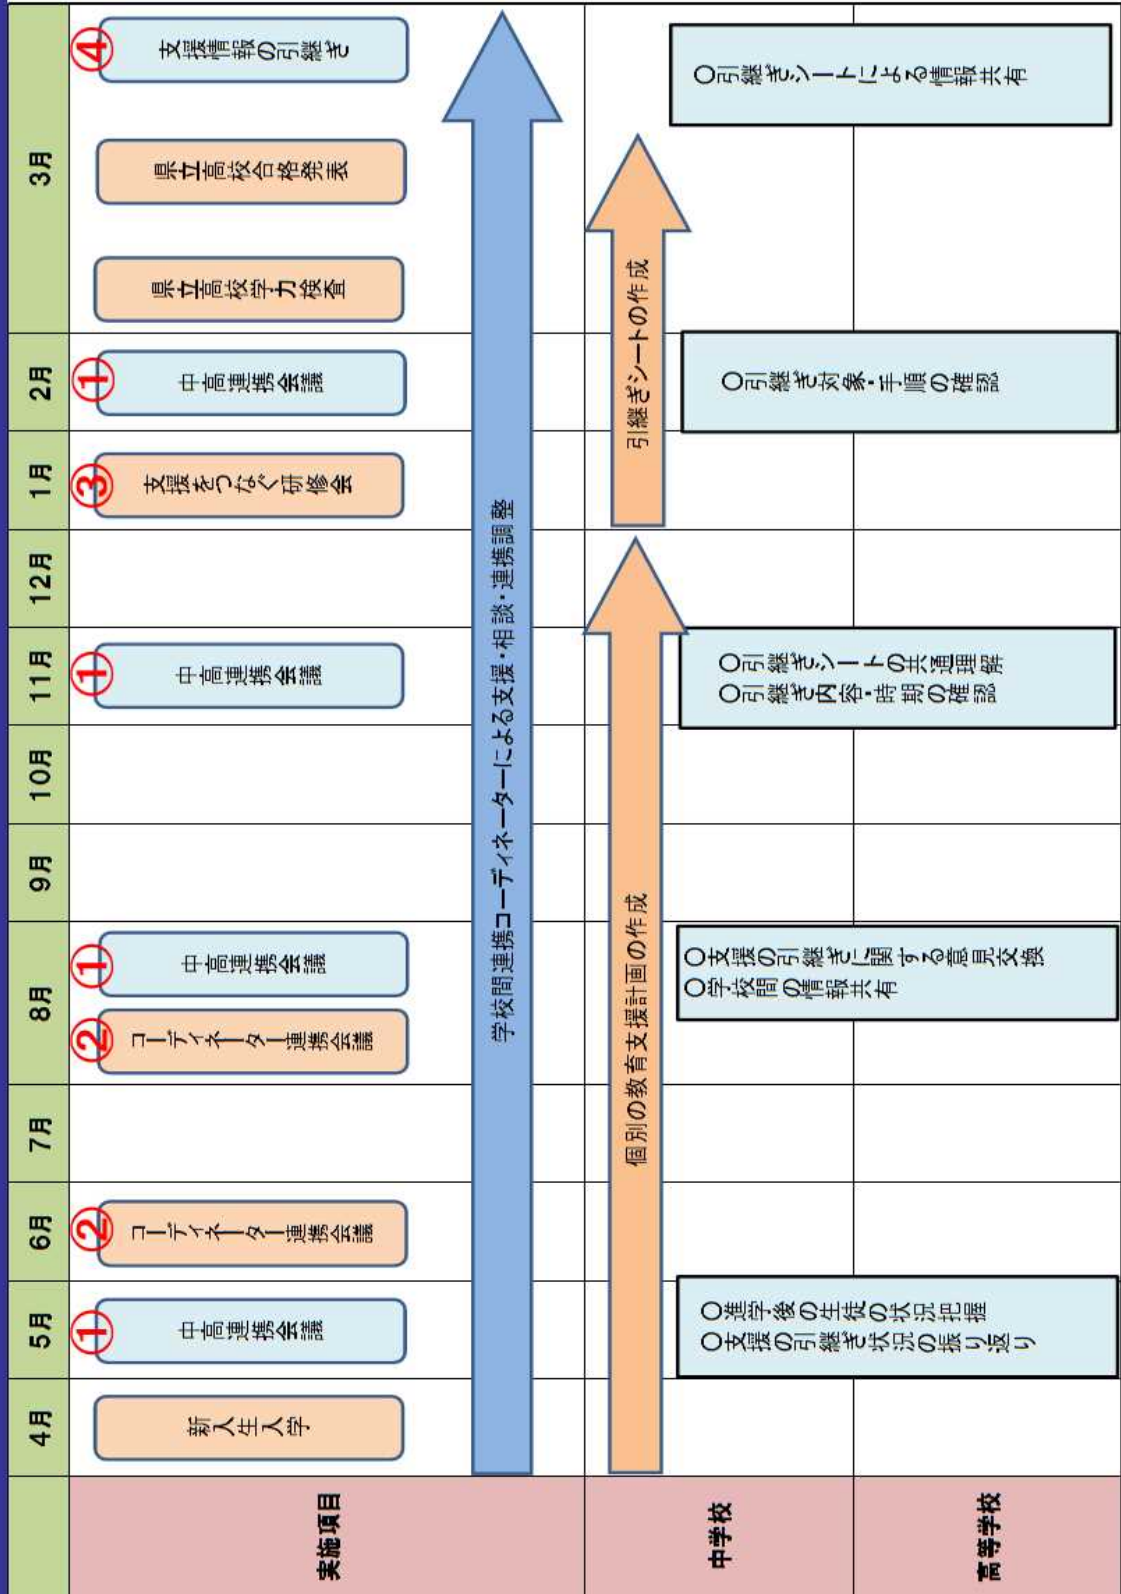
| | 実施項目 | 中学校 | 高等学校 |
|---|---|---|---|
| 4月 | 新入生入学 | | |
| 5月 | ① 中高連携会議 | | ○進学後の生徒の状況把握 ○支援の引継ぎ状況の振り返り |
| 6月 | ② コーディネーター連携会議 | | |
| 7月 | | | |
| 8月 | ① 中高連携会議 ② コーディネーター連携会議 | | ○支援の引継ぎに関する意見交換 ○学校間の情報共有 |
| 9月 | | | |
| 10月 | | | |
| 11月 | ① 中高連携会議 | | ○引継ぎシートの共通理解 ○引継ぎ内容・時期の確認 |
| 12月 | | | |
| 1月 | ③ 支援をつなぐ研修会 | | |
| 2月 | ① 中高連携会議 | | ○引継ぎ対象・手順の確認 |
| 3月 | 県立高校学力検査 県立高校合格発表 ④ 支援情報の引継ぎ | | ○引継ぎシートによる情報共有 |

学校間連携コーディネーターによる支援・相談・連携調整

個別の教育支援計画の作成

引継ぎシートの作成